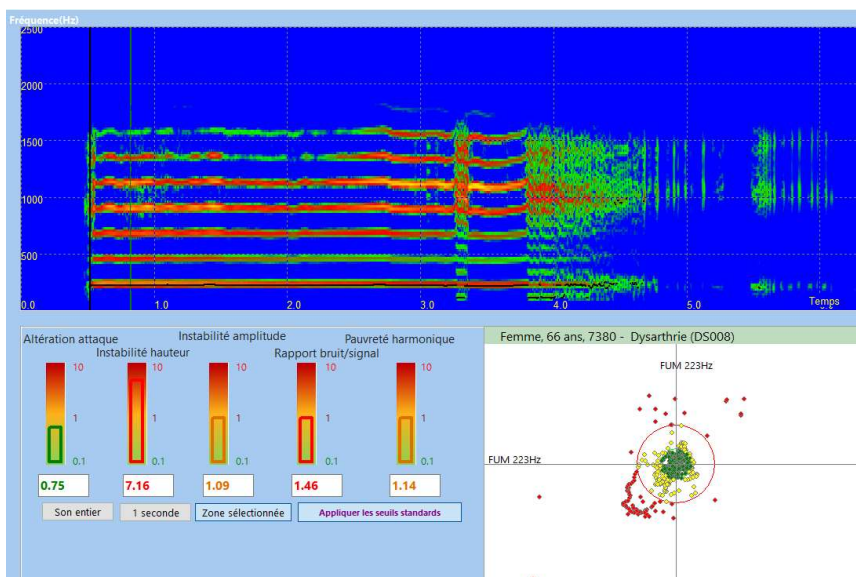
Fréquence(Hz)
2500
2000
1500
1000
500
0.0
1.0
2.0
3.0
4.0
5.0
Temps

Altération attaque
Instabilité hauteur
Instabilité amplitude
Rapport bruit/signal
Pauvreté harmonique

10
1
0.1
10
1
0.1
10
1
0.1
10
1
0.1
10
1
0.1

0.75
7.16
1.09
1.46
1.14

Son entier
1 seconde
Zone sélectionnée
Appliquer les seuils standards

Femme, 66 ans, 7380 - Dysarthrie (DS008)
FUM 223Hz
FUM 223Hz